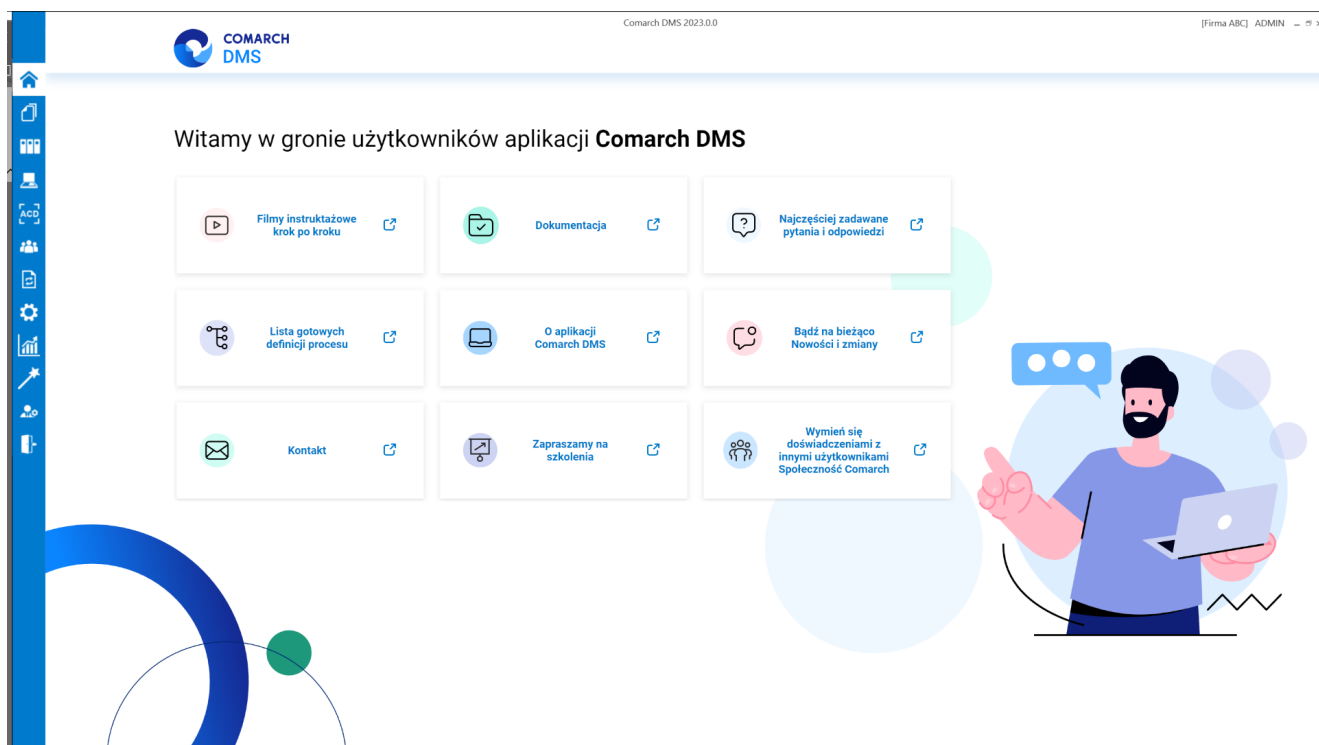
Comarch DMS 2023.0.0

[Firma ABC] ADMIN

COMARCH
DMS

ACD

Witamy w gronie użytkowników aplikacji **Comarch DMS**

Filmy instruktażowe krok po kroku

Dokumentacja

Najczęściej zadawane pytania i odpowiedzi

Lista gotowych definicji procesu

O aplikacji Comarch DMS

Bądź na bieżąco Nowości i zmiany

Kontakt

Zapraszamy na szkolenia

Wymień się doświadczeniami z innymi użytkownikami Społeczność Comarch